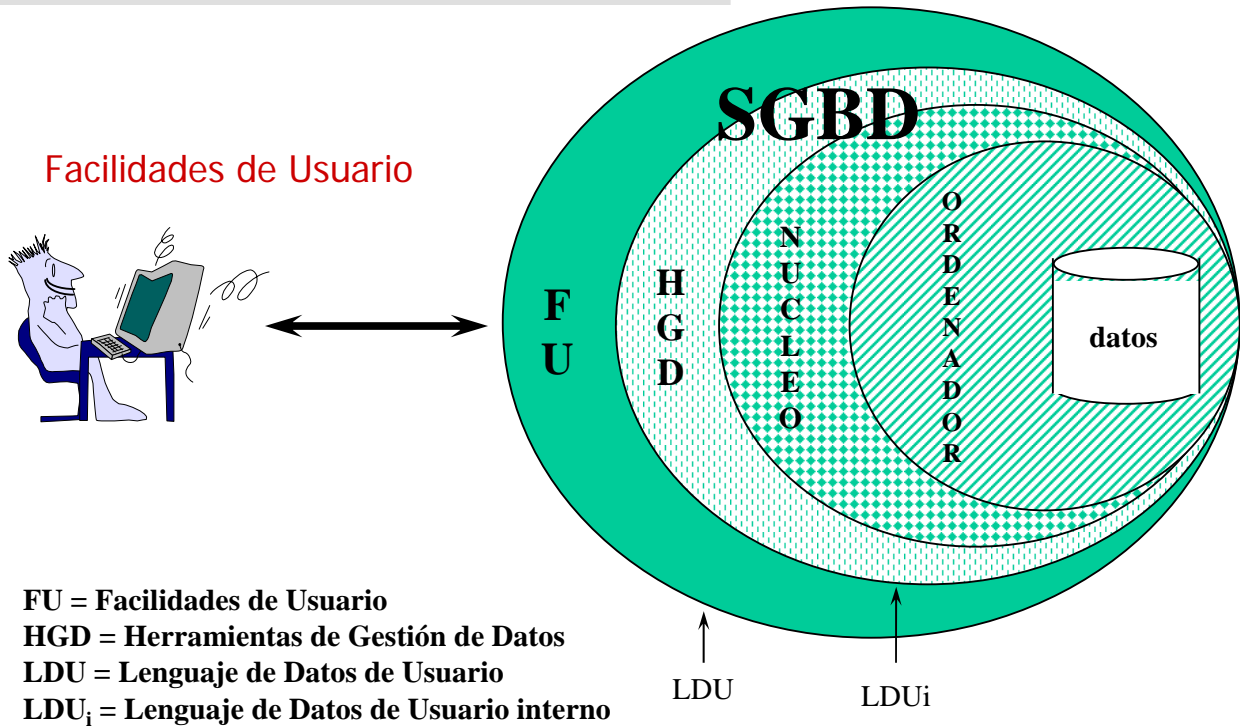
Facilidades de Usuario

SGBD

FU

HGD

NUCLEO

ORDENADOR

datos

LDU

LDUi

FU = Facilidades de Usuario
HGD = Herramientas de Gestión de Datos
LDU = Lenguaje de Datos de Usuario
$LDU_i$ = Lenguaje de Datos de Usuario interno